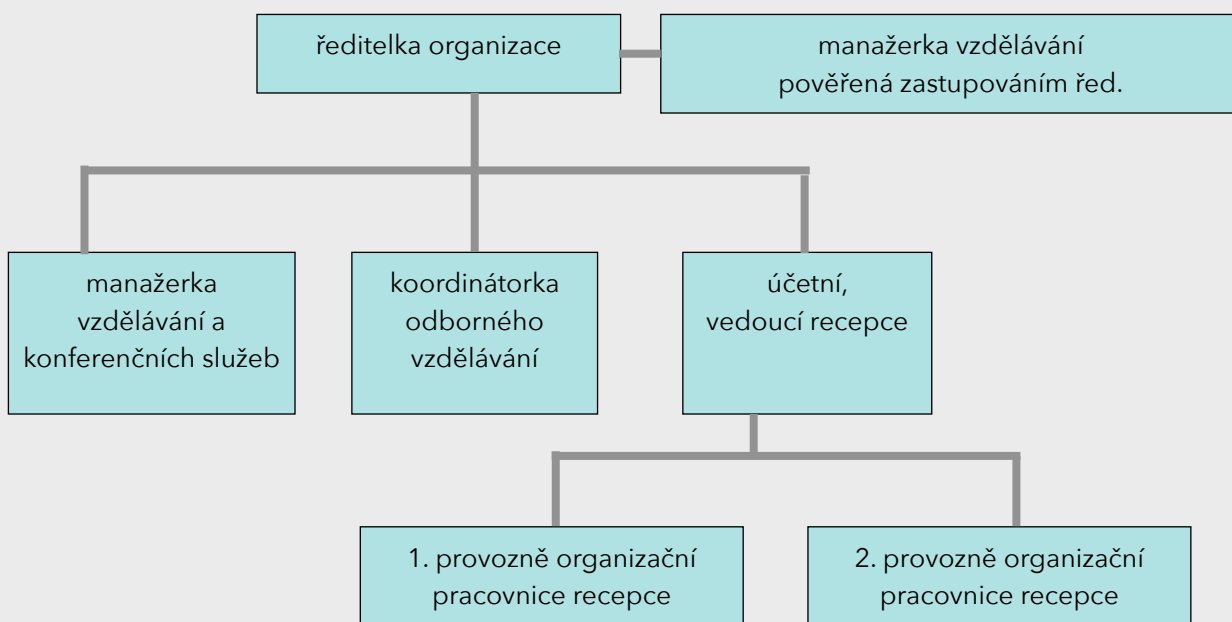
ředitelka organizace

manažerka vzdělávání
pověřená zastupováním řed.

manažerka vzdělávání a konferenčních služeb

koordinátorka odborného vzdělávání

účetní,
vedoucí recepce

1. provozně organizační pracovnice recepce

2. provozně organizační pracovnice recepce